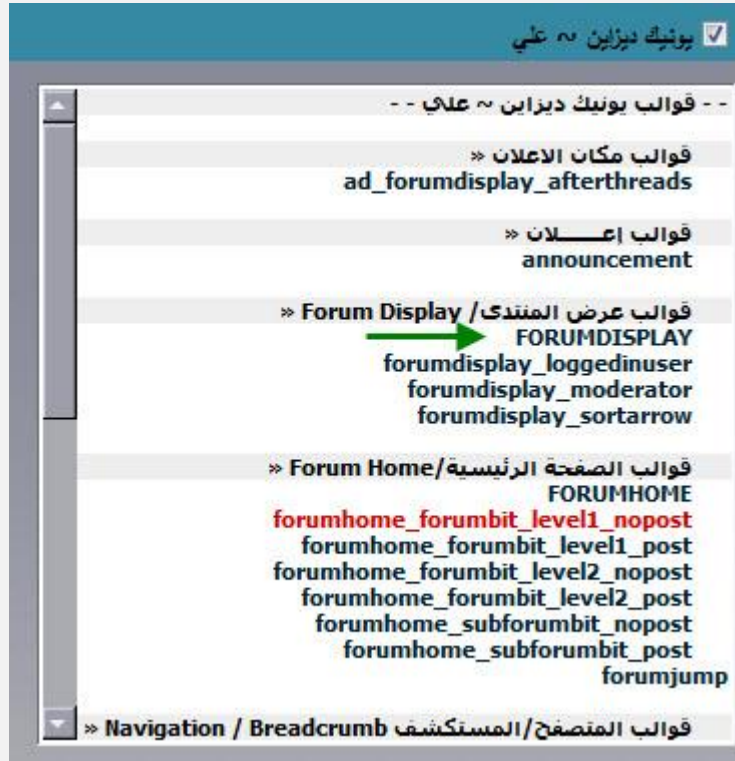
يونيك ديزاين ~ علي

- - قوالب يونيك ديزاين ~ علي - -

قوالب مكان الاعلان «
ad_forumdisplay_afterthreads

قوالب إعـــــلان «
announcement

قوالب عرض المنتدى/ Forum Display «
FORUMDISPLAY
forumdisplay_loggedinuser
forumdisplay_moderator
forumdisplay_sortarrow

قوالب الصفحة الرئيسية/Forum Home «
FORUMHOME
forumhome_forumbit_level1_nopost
forumhome_forumbit_level1_post
forumhome_forumbit_level2_nopost
forumhome_forumbit_level2_post
forumhome_subforumbit_nopost
forumhome_subforumbit_post
forumjump

قوالب المتصفح/المستكشف Navigation / Breadcrumb «